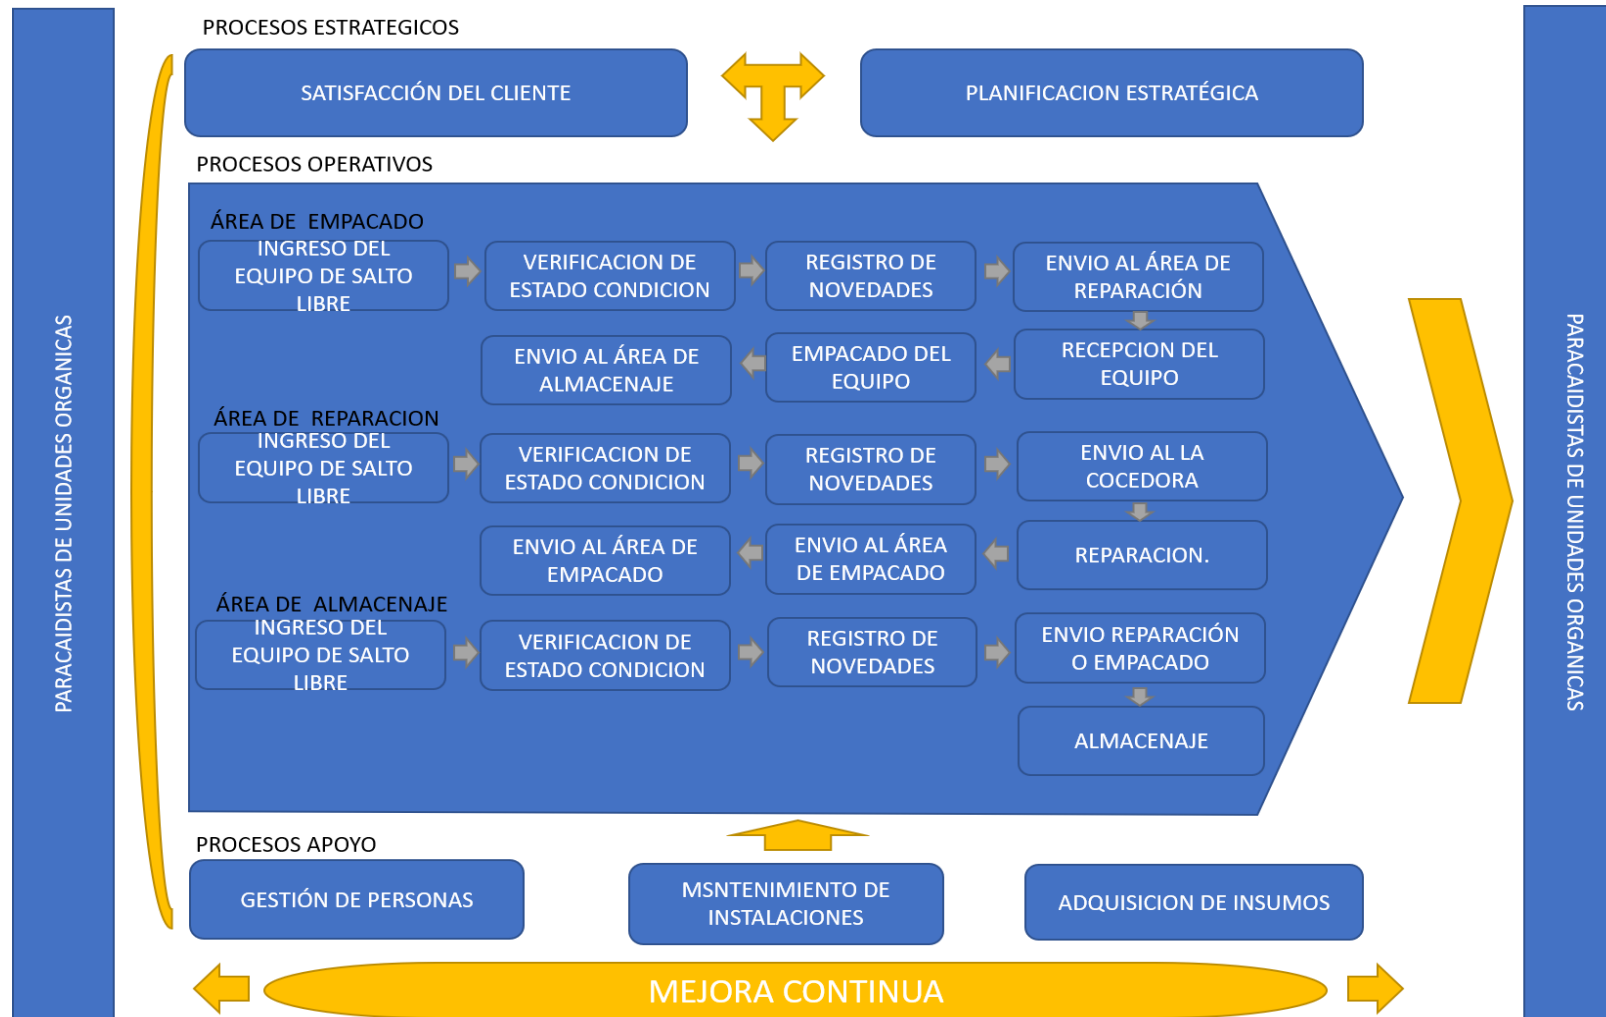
PARACAIDISTAS DE UNIDADES ORGANICAS

PROCESOS ESTRATEGICOS

SATISFACCIÓN DEL CLIENTE

PLANIFICACION ESTRATÉGICA

PROCESOS OPERATIVOS

ÁREA DE EMPACADO

INGRESO DEL EQUIPO DE SALTO LIBRE

VERIFICACION DE ESTADO CONDICION

REGISTRO DE NOVEDADES

ENVIO AL ÁREA DE REPARACIÓN

RECEPCION DEL EQUIPO

EMPACADO DEL EQUIPO

ENVIO AL ÁREA DE ALMACENAJE

ÁREA DE REPARACION

INGRESO DEL EQUIPO DE SALTO LIBRE

VERIFICACION DE ESTADO CONDICION

REGISTRO DE NOVEDADES

ENVIO AL LA COCEDORA

REPARACION.

ENVIO AL ÁREA DE EMPACADO

ENVIO AL ÁREA DE EMPACADO

ÁREA DE ALMACENAJE

INGRESO DEL EQUIPO DE SALTO LIBRE

VERIFICACION DE ESTADO CONDICION

REGISTRO DE NOVEDADES

ENVIO REPARACIÓN O EMPACADO

ALMACENAJE

PROCESOS APOYO

GESTIÓN DE PERSONAS

MSNTENIMIENTO DE INSTALACIONES

ADQUISICION DE INSUMOS

MEJORA CONTINUA

PARACAIDISTAS DE UNIDADES ORGANICAS